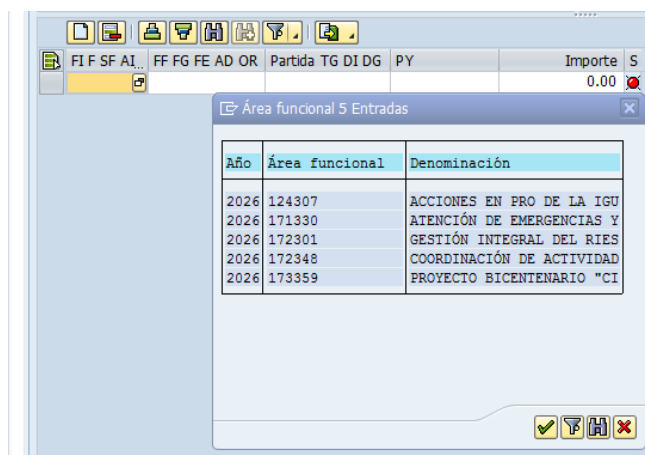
| FI F SF AI.. | FF FG FE AD OR | Partida TG DI DG | PY | Importe | S |
|---|---|---|---|---|---|
| | | | | 0.00 | |

Área funcional 5 Entradas

| Año | Área funcional | Denominación |
|---|---|---|
| 2026 | 124307 | ACCIONES EN PRO DE LA IGU |
| 2026 | 171330 | ATENCIÓN DE EMERGENCIAS Y |
| 2026 | 172301 | GESTIÓN INTEGRAL DEL RIES |
| 2026 | 172348 | COORDINACIÓN DE ACTIVIDAD |
| 2026 | 173359 | PROYECTO BICENTENARIO "CI |